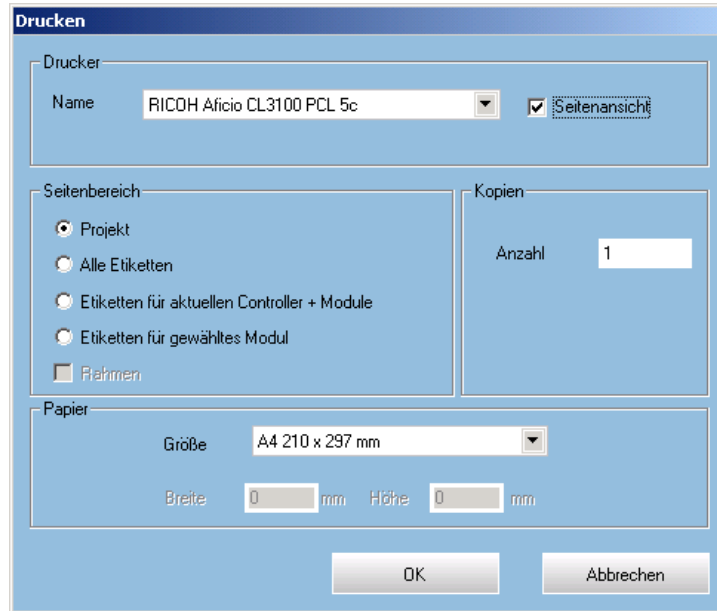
Drucken

Drucker

Name RICOH Aficio CL3100 PCL 5c

Seitenansicht

Seitenbereich

Projekt

Alle Etiketten

Etiketten für aktuellen Controller + Module

Etiketten für gewähltes Modul

Rahmen

Kopien

Anzahl 1

Papier

Größe A4 210 x 297 mm

Breite 0 mm Höhe 0 mm

OK

Abbrechen